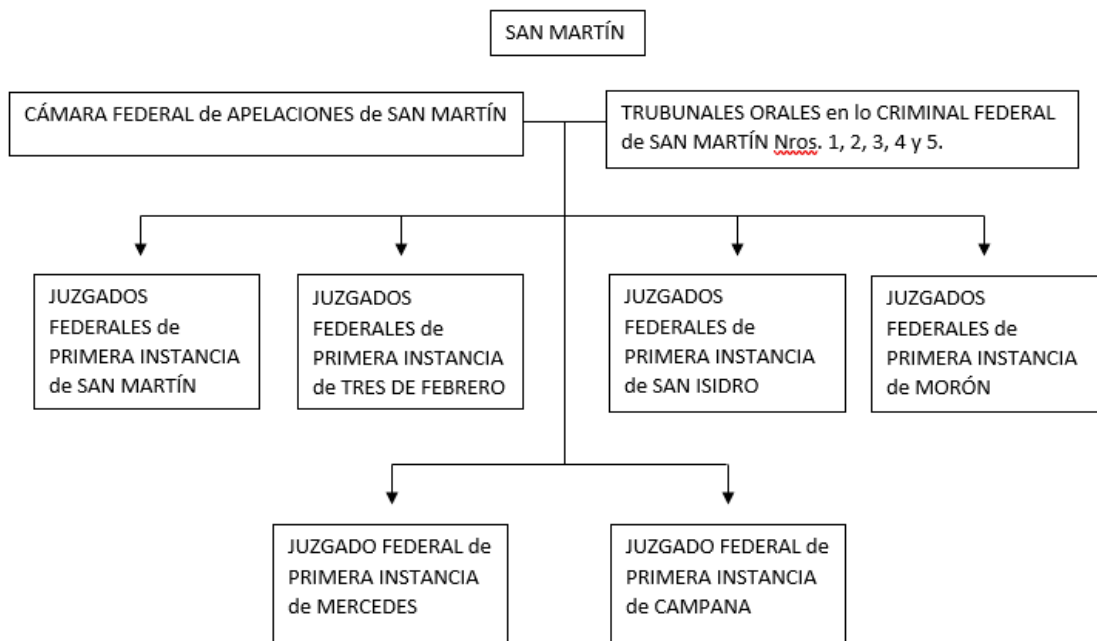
SAN MARTÍN

CÁMARA FEDERAL de APELACIONES de SAN MARTÍN

TRUBUNALES ORALES en lo CRIMINAL FEDERAL de SAN MARTÍN Nros. 1, 2, 3, 4 y 5.

JUZGADOS FEDERALES de PRIMERA INSTANCIA de SAN MARTÍN

JUZGADOS FEDERALES de PRIMERA INSTANCIA de TRES DE FEBRERO

JUZGADOS FEDERALES de PRIMERA INSTANCIA de SAN ISIDRO

JUZGADOS FEDERALES de PRIMERA INSTANCIA de MORÓN

JUZGADO FEDERAL de PRIMERA INSTANCIA de MERCEDES

JUZGADO FEDERAL de PRIMERA INSTANCIA de CAMPANA